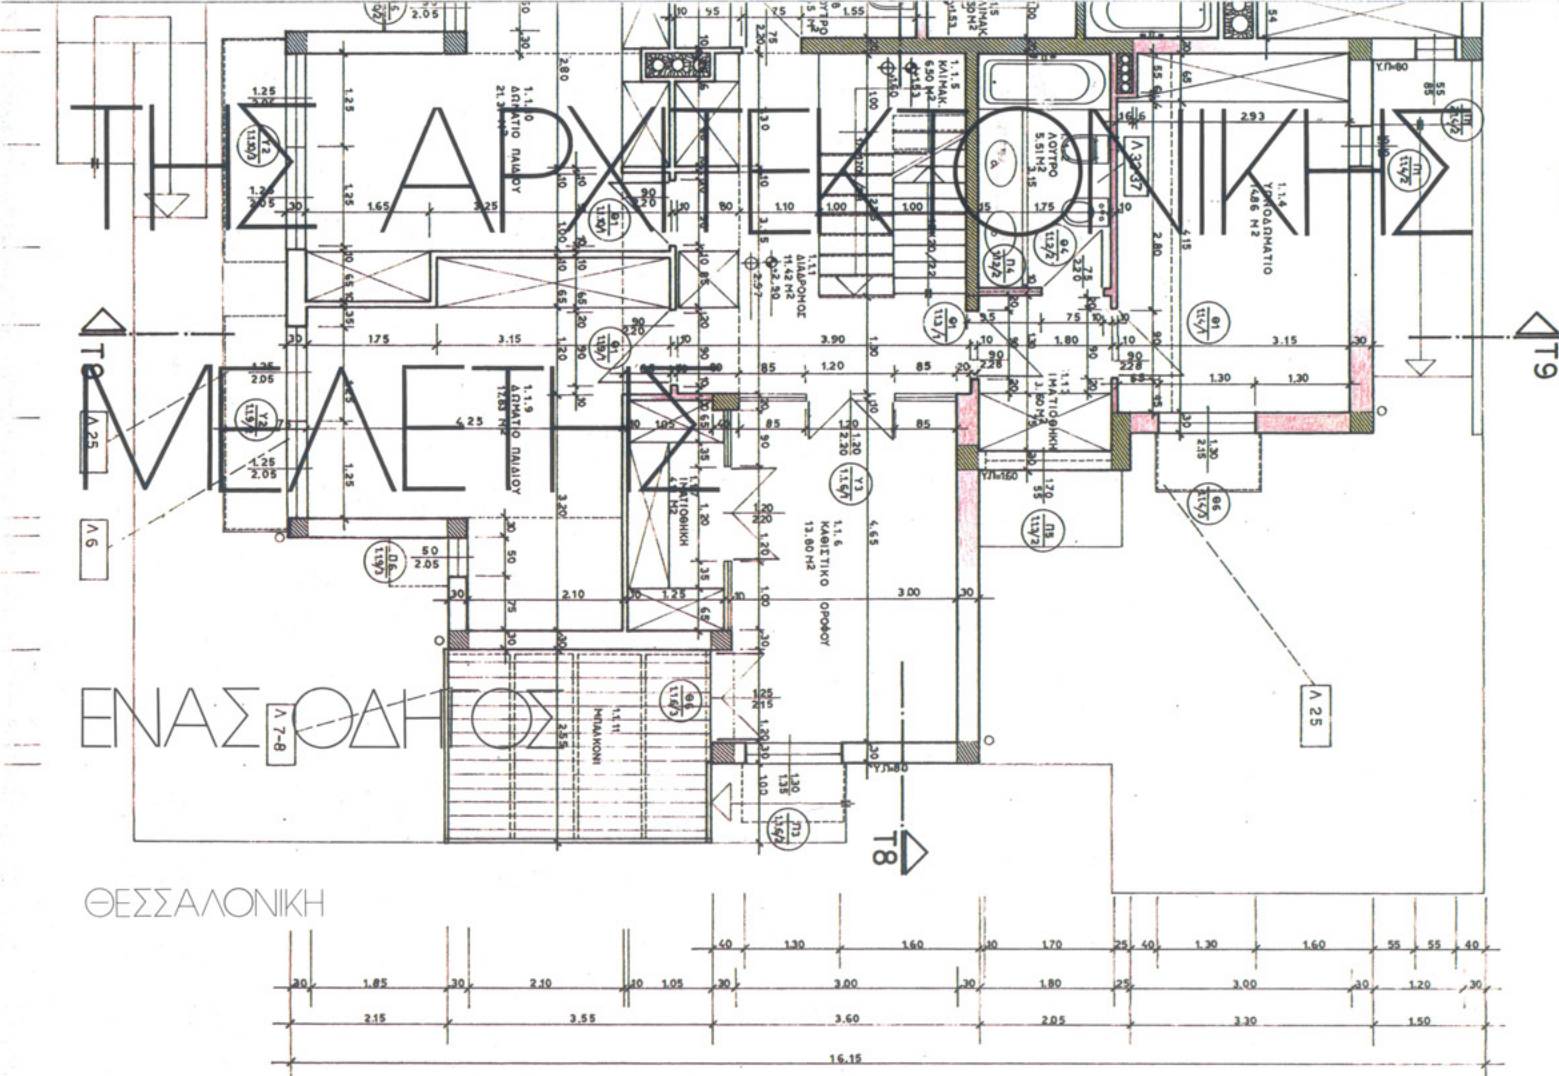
ΤΗΣ ΑΡΧΙΤΕΚΤΟΝΙΚΗΣ

ΜΕΛΕΤΗΣ

ΕΝΑΣ ΟΔΗΓΟΣ

ΘΕΣΣΑΛΟΝΙΚΗ

1.1.10 ΔΩΜΑΤΙΟ ΠΑΙΔΙΟΥ

1.1.9 ΔΩΜΑΤΙΟ ΠΑΙΔΙΟΥ

1.1.11 ΔΙΑΔΡΟΜΟΣ 11.42 Μ2

1.1.5 ΚΛΙΜΑΚ. 6.50 Μ2

ΛΟΥΤΡΟ 5.51 Μ2

1.1.4 ΥΠΝΟΔΩΜΑΤΙΟ 14.86 Μ2

1.1.6 ΚΑΘΙΣΤΙΚΟ ΟΡΟΦΟΥ 13.80 Μ2

ΙΜΑΤΙΟΘΗΚΗ

1.1.11 ΜΠΑΛΚΟΝΙ

Τ8

Τ9

Λ 25

Λ 6

Λ 7-8

Λ 25

Λ 32-37

Υ.Π=80

Υ.Π=160

40 | 1.30 | 1.60 | 10 | 1.70 | 25 | 40 | 1.30 | 1.60 | 55 | 55 | 40

30 | 1.85 | 30 | 2.10 | 10 | 1.05 | 30 | 3.00 | 30 | 1.80 | 25 | 3.00 | 30 | 1.20 | 30

2.15 | 3.55 | 3.60 | 2.05 | 3.30 | 1.50

16.15